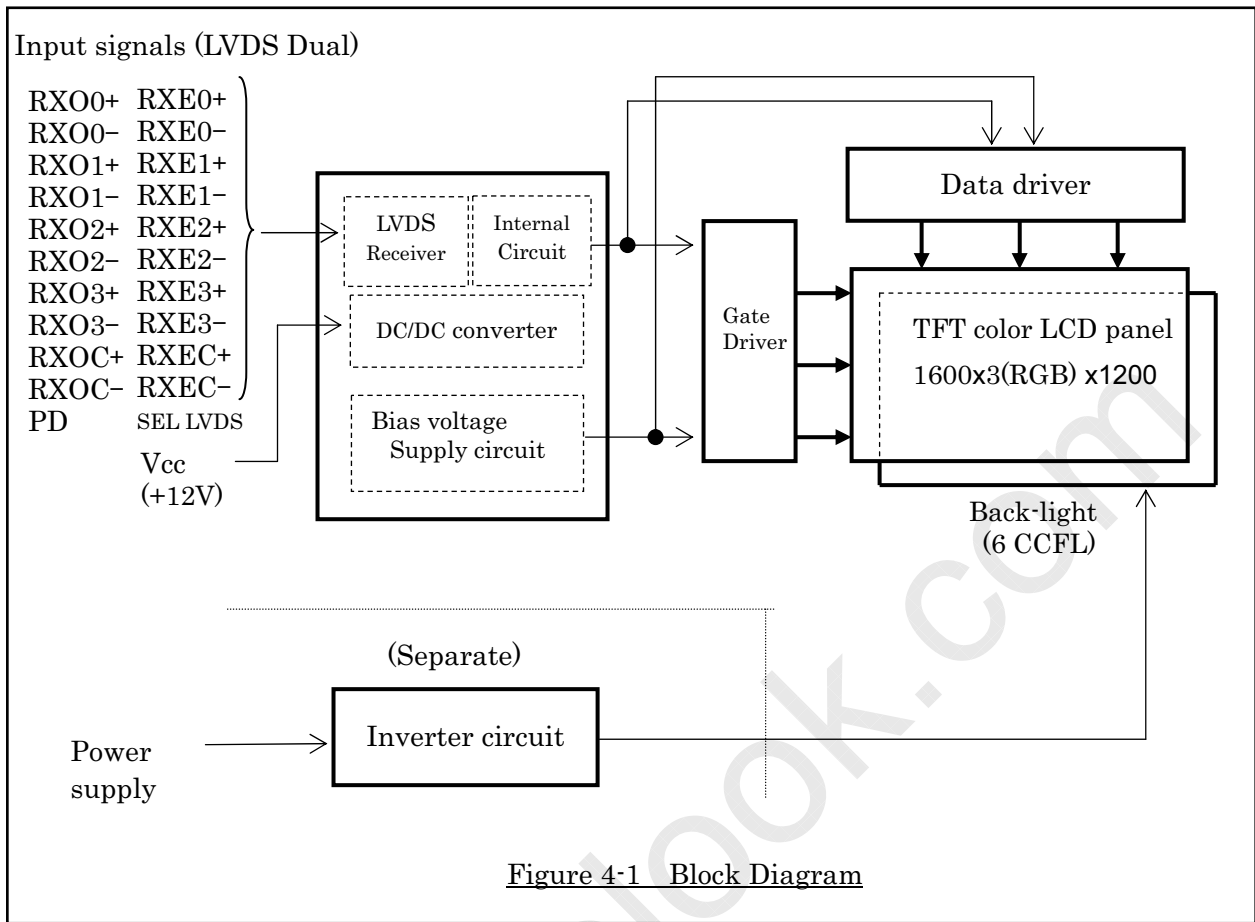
Input signals (LVDS Dual)

RXO0+ RXE0+
RXO0− RXE0−
RXO1+ RXE1+
RXO1− RXE1−
RXO2+ RXE2+
RXO2− RXE2−
RXO3+ RXE3+
RXO3− RXE3−
RXOC+ RXEC+
RXOC− RXEC−
PD SEL LVDS

Vcc
(+12V)

LVDS Receiver

Internal Circuit

DC/DC converter

Bias voltage Supply circuit

Gate Driver

Data driver

TFT color LCD panel
1600x3(RGB) x1200

Back-light
(6 CCFL)

(Separate)

Power supply

Inverter circuit

Figure 4-1 Block Diagram

.com